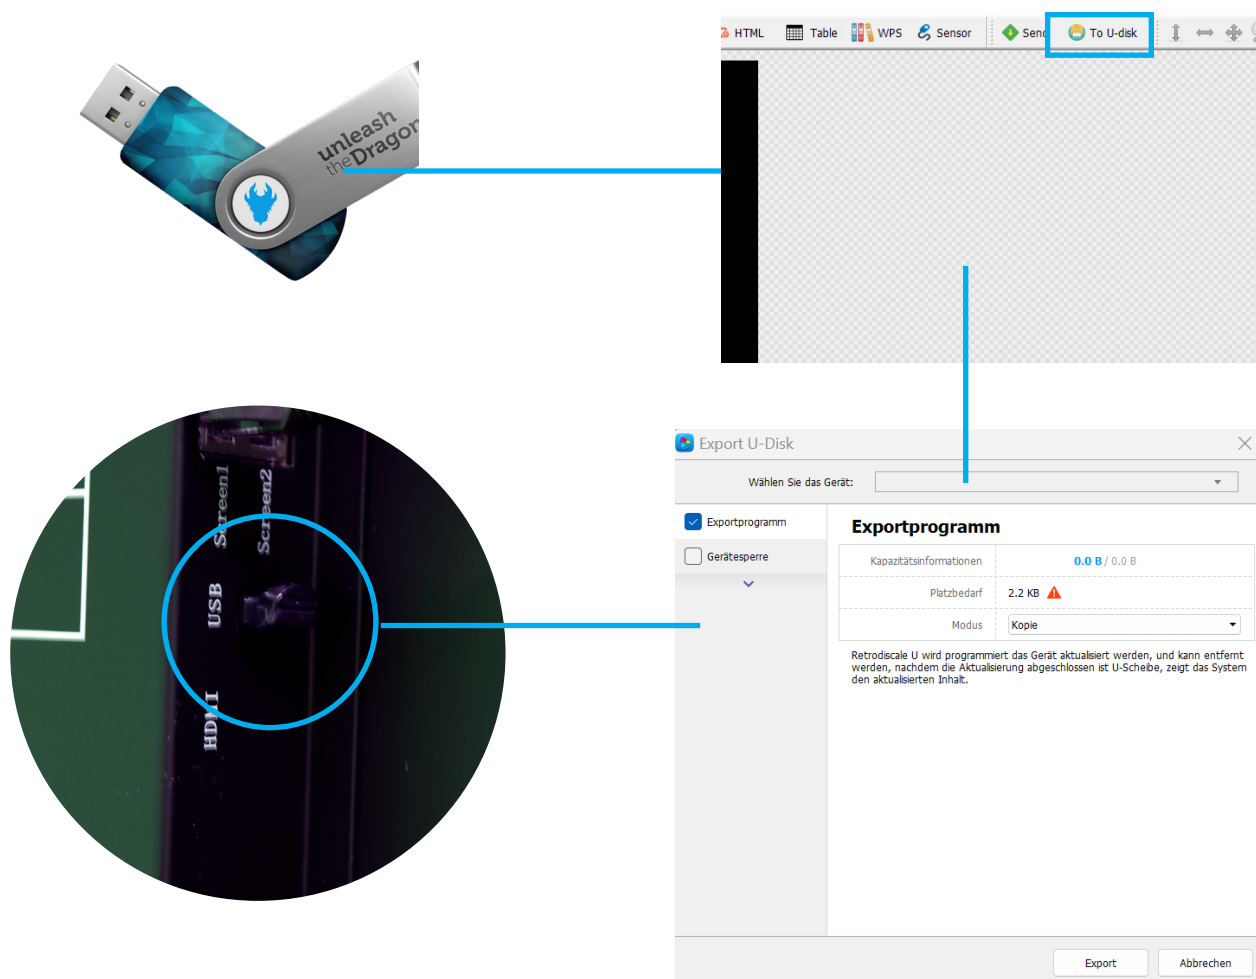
unleash the Dragon

HTML Table WPS Sensor Send To U-disk

Screen1 Screen2 USB HDMI

Export U-Disk

Wählen Sie das Gerät:

Exportprogramm

Gerätesperre

Exportprogramm

| Kapazitätsinformationen | 0.0 B / 0.0 B |
|---|---|
| Platzbedarf | 2.2 KB |
| Modus | Kopie |

Retrodiscale U wird programmiert das Gerät aktualisiert werden, und kann entfernt werden, nachdem die Aktualisierung abgeschlossen ist U-Scheibe, zeigt das System den aktualisierten Inhalt.

Export Abbrechen